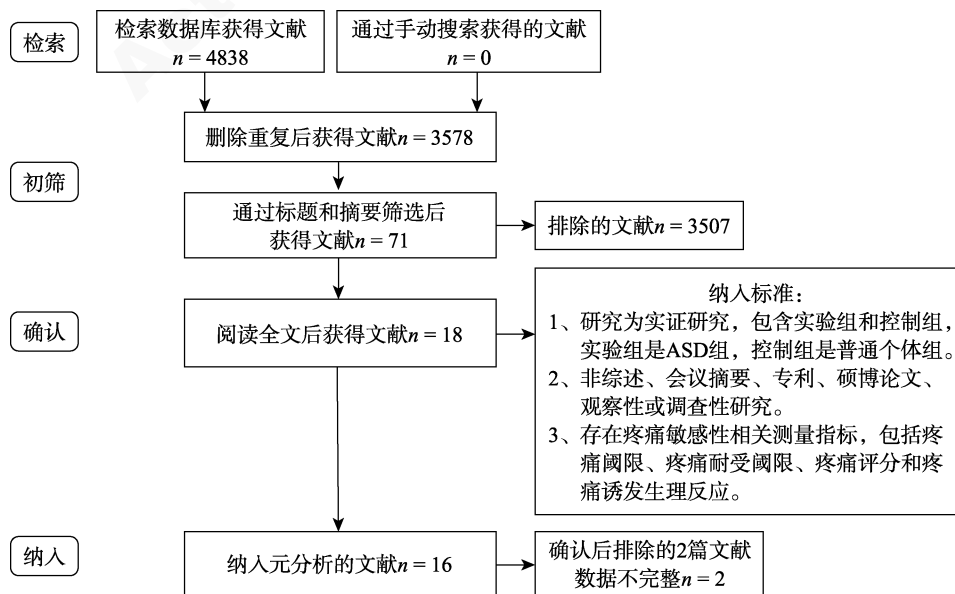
检索

检索数据库获得文献
$n = 4838$

通过手动搜索获得的文献
$n = 0$

删除重复后获得文献$n = 3578$

初筛

通过标题和摘要筛选后获得文献$n = 71$

排除的文献$n = 3507$

确认

阅读全文后获得文献$n = 18$

纳入标准：
1、研究为实证研究，包含实验组和控制组，实验组是ASD组，控制组是普通个体组。
2、非综述、会议摘要、专利、硕博论文、观察性或调查性研究。
3、存在疼痛敏感性相关测量指标，包括疼痛阈限、疼痛耐受阈限、疼痛评分和疼痛诱发生理反应。

纳入

纳入元分析的文献$n = 16$

确认后排除的2篇文献
数据不完整$n = 2$